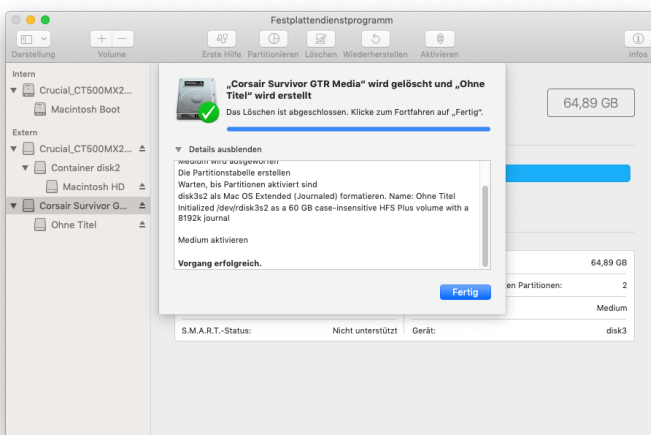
Festplattendienstprogramm

Darstellung
Volume
Erste Hilfe
Partitionieren
Löschen
Wiederherstellen
Aktivieren
Infos

Intern
Crucial_CT500MX2...
Macintosh Boot
Extern
Crucial_CT500MX2...
Container disk2
Macintosh HD
Corsair Survivor G...
Ohne Titel

„Corsair Survivor GTR Media" wird gelöscht und „Ohne Titel" wird erstellt

Das Löschen ist abgeschlossen. Klicke zum Fortfahren auf „Fertig".

Details ausblenden

Medium wird ausgeworfen
Die Partitionstabelle erstellen
Warten, bis Partitionen aktiviert sind
disk3s2 als Mac OS Extended (Journaled) formatieren. Name: Ohne Titel
Initialized /dev/rdisk3s2 as a 60 GB case-insensitive HFS Plus volume with a 8192k journal

Medium aktivieren

Vorgang erfolgreich.

Fertig

64,89 GB

64,89 GB
en Partitionen: 2
Medium
S.M.A.R.T.-Status: Nicht unterstützt
Gerät: disk3